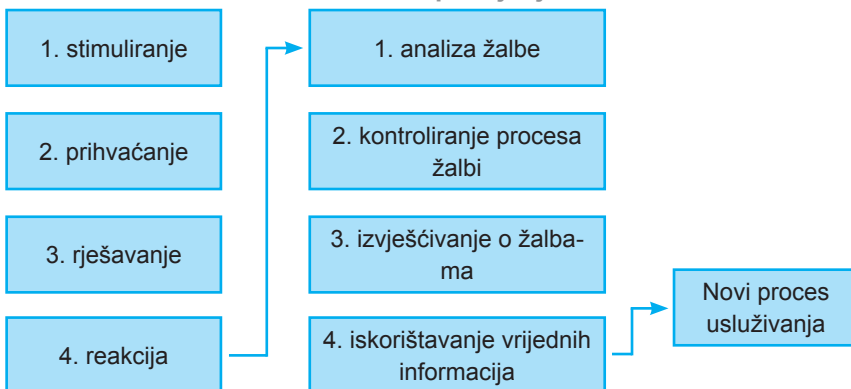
1. stimuliranje

2. prihvaćanje

3. rješavanje

4. reakcija

1. analiza žalbe

2. kontroliranje procesa žalbi

3. izvješćivanje o žalbama

4. iskorištavanje vrijednih informacija

Novi proces usluživanja